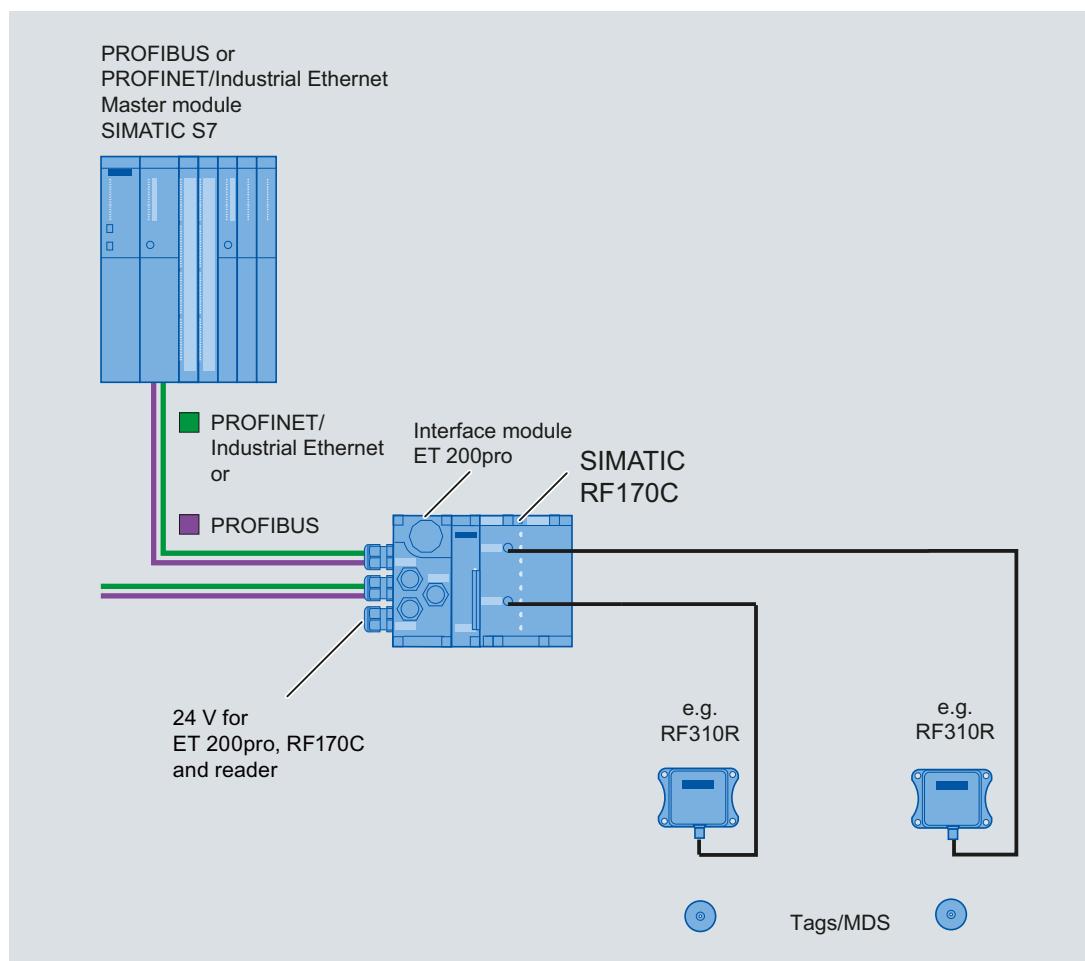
PROFIBUS or
PROFINET/Industrial Ethernet
Master module
SIMATIC S7

PROFINET/
Industrial Ethernet
or

PROFIBUS

Interface module
ET 200pro

SIMATIC
RF170C

24 V for
ET 200pro, RF170C
and reader

e.g.
RF310R

e.g.
RF310R

Tags/MDS